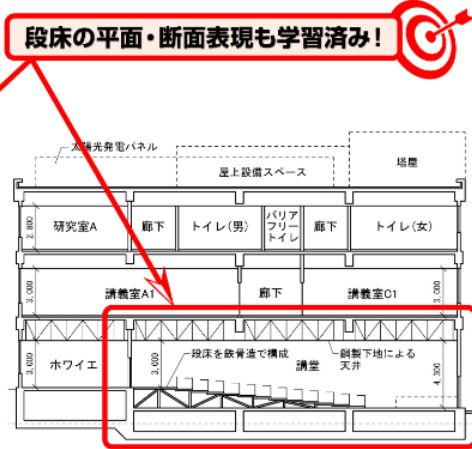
段床の平面・断面表現も学習済み！

太陽光発電パネル

屋上設備スペース

塔屋

2,800

研究室A

廊下

トイレ（男）

バリアフリートイレ

廊下

トイレ（女）

3,000

講義室A1

廊下

講義室C1

3,000

3,000

ホワイエ

3,000

段床を鉄骨造で構成

鋼製下地による天井

講堂

4,300